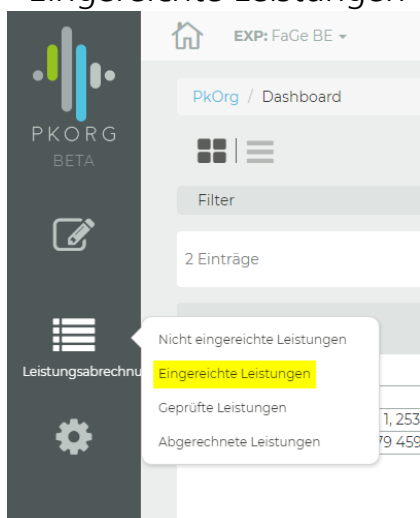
Eingereichte Leistungen

PKORG
BETA

EXP: FaGe BE

PkOrg / Dashboard

Filter

2 Einträge

Leistungsabrechnu

Nicht eingereichte Leistungen

Eingereichte Leistungen

Geprüfte Leistungen

Abgerechnete Leistungen

1, 253

79 459